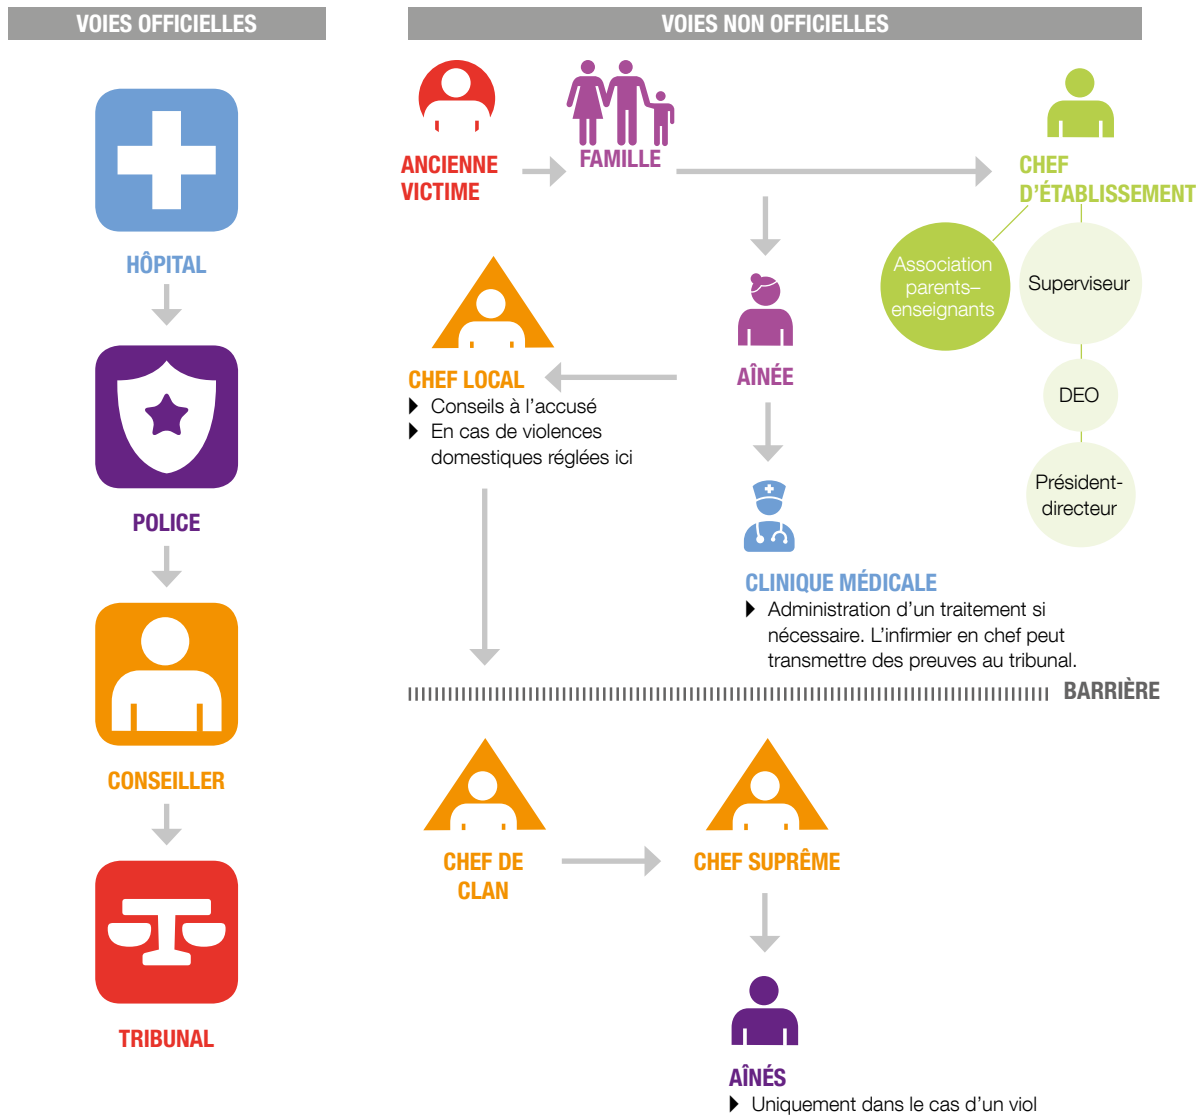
VOIES OFFICIELLES

HÔPITAL

POLICE

CONSEILLER

TRIBUNAL

VOIES NON OFFICIELLES

ANCIENNE VICTIME

FAMILLE

CHEF D'ÉTABLISSEMENT

Association parents–enseignants

Superviseur

DEO

Président-directeur

AÎNÉE

CHEF LOCAL
▸ Conseils à l'accusé
▸ En cas de violences domestiques réglées ici

CLINIQUE MÉDICALE
▸ Administration d'un traitement si nécessaire. L'infirmier en chef peut transmettre des preuves au tribunal.

BARRIÈRE

CHEF DE CLAN

CHEF SUPRÊME

AÎNÉS
▸ Uniquement dans le cas d'un viol